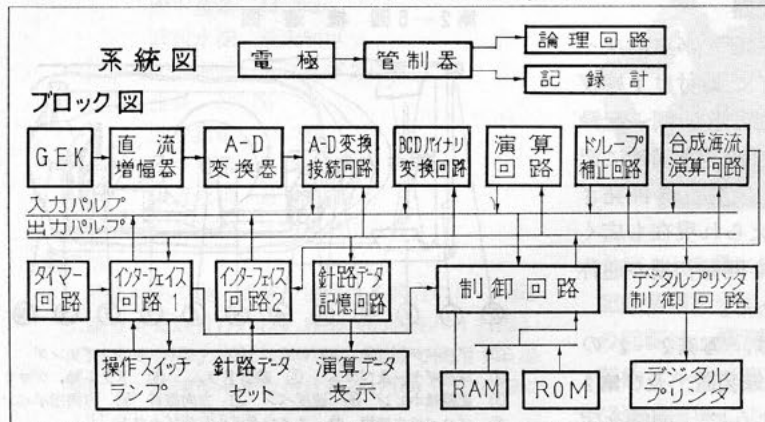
系統図

電　極

管制器

論理回路

記録計

ブロック図

GEK

直流増幅器

A-D変換器

A-D変換接続回路

BCDバイナリ変換回路

演算回路

ドループ補正回路

合成海流演算回路

入力バルブ

出力バルブ

タイマー回路

インターフェイス回路1

インターフェイス回路2

針路データ記憶回路

制御回路

デジタルプリンタ制御回路

操作スイッチランプ

針路データセット

演算データ表示

RAM

ROM

デジタルプリンタ